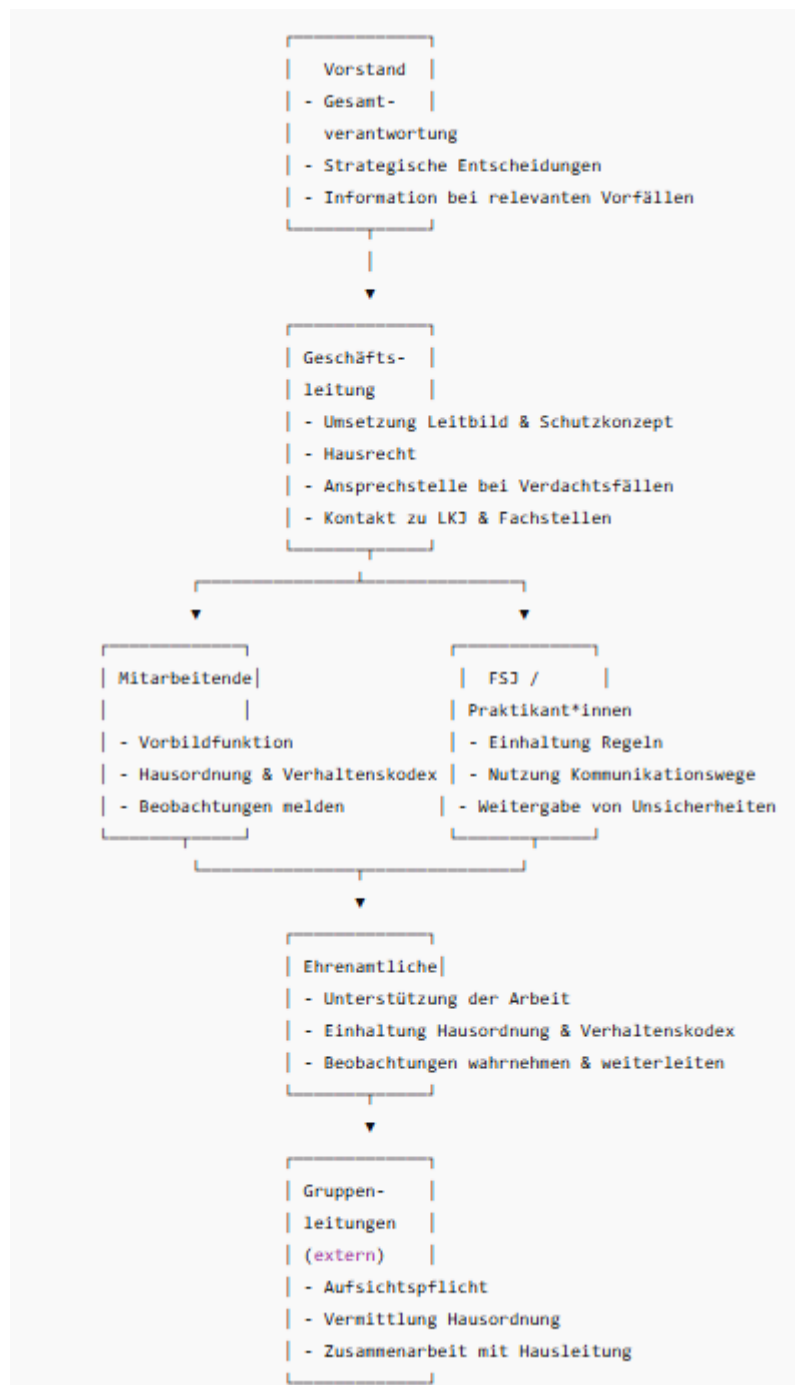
Vorstand
- Gesamtverantwortung
- Strategische Entscheidungen
- Information bei relevanten Vorfällen

Geschäftsleitung
- Umsetzung Leitbild & Schutzkonzept
- Hausrecht
- Ansprechstelle bei Verdachtsfällen
- Kontakt zu LKJ & Fachstellen

Mitarbeitende
- Vorbildfunktion
- Hausordnung & Verhaltenskodex
- Beobachtungen melden

FSJ / Praktikant*innen
- Einhaltung Regeln
- Nutzung Kommunikationswege
- Weitergabe von Unsicherheiten

Ehrenamtliche
- Unterstützung der Arbeit
- Einhaltung Hausordnung & Verhaltenskodex
- Beobachtungen wahrnehmen & weiterleiten

Gruppenleitungen (extern)
- Aufsichtspflicht
- Vermittlung Hausordnung
- Zusammenarbeit mit Hausleitung